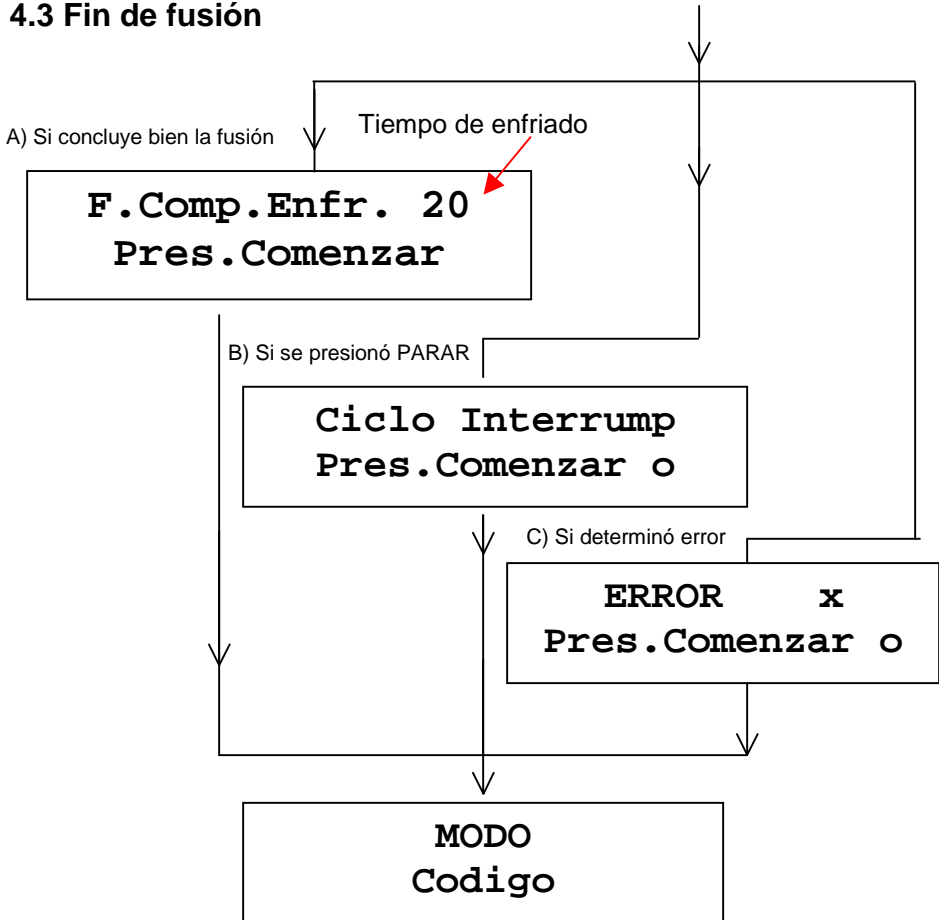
4.3 Fin de fusión

A) Si concluye bien la fusión

Tiempo de enfriado

F.Comp.Enfr. 20
Pres.Comenzar

B) Si se presionó PARAR

Ciclo Interrump
Pres.Comenzar o

C) Si determinó error

ERROR x
Pres.Comenzar o

MODO
Codigo